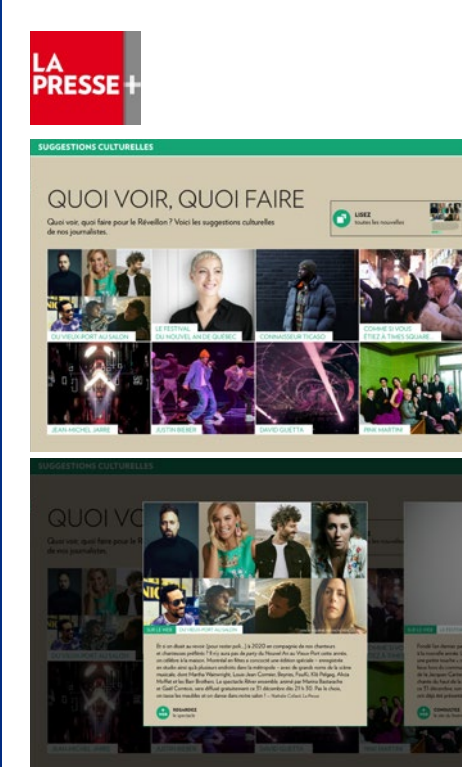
LA PRESSE+

SUGGESTIONS CULTURELLES

QUOI VOIR, QUOI FAIRE

Quoi voir, quoi faire pour le Réveillon ? Voici les suggestions culturelles de nos journalistes.

LISEZ toutes les nouvelles

DU VIEUX-PORT AU SALON

LE FESTIVAL DU NOUVEL AN DE QUÉBEC

CONNAISSEUR TICASO

COMME SI VOUS ÉTIEZ À TIMES SQUARE

JEAN-MICHEL JARRE

JUSTIN BIEBER

DAVID GUETTA

PINK MARTINI

SUGGESTIONS CULTURELLES

QUOI VOI

Quoi voir, quoi faire pour le Réveillon ? Voici les suggestions culturelles de nos journalistes.

SUR LE WEB DU VIEUX-PORT AU SALON

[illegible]

REGARDEZ le spectacle

CONNAISSEUR